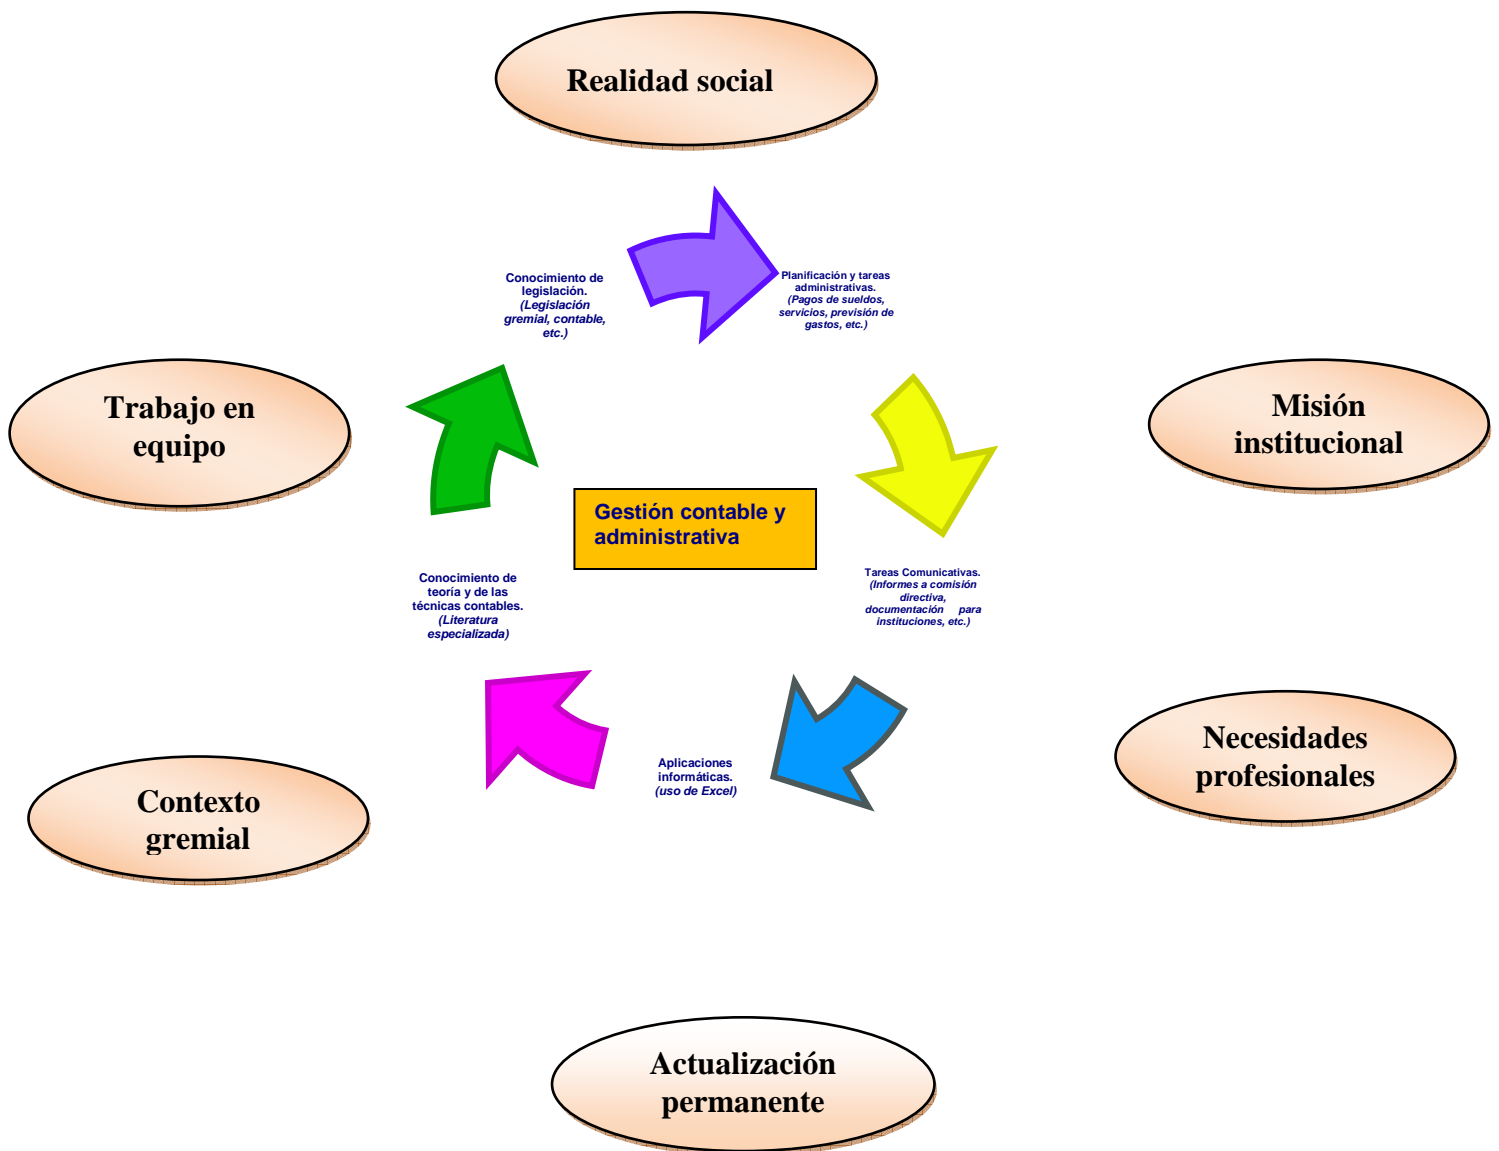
Realidad social

Conocimiento de legislación. (Legislación gremial, contable, etc.)

Planificación y tareas administrativas. (Pagos de sueldos, servicios, previsión de gastos, etc.)

Trabajo en equipo

Misión institucional

Gestión contable y administrativa

Conocimiento de teoría y de las técnicas contables. (Literatura especializada)

Tareas Comunicativas. (Informes a comisión directiva, documentación para instituciones, etc.)

Necesidades profesionales

Aplicaciones informáticas. (uso de Excel)

Contexto gremial

Actualización permanente